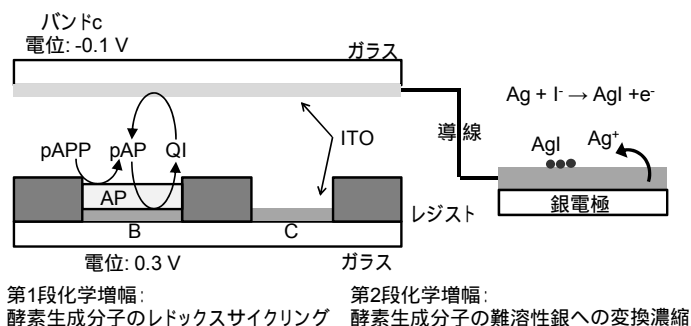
バンドc
電位: -0.1 V

ガラス

Ag + I$^-$ → AgI +e$^-$

導線

ITO

pAPP pAP QI

AgI Ag$^+$

AP

銀電極

レジスト

B

C

電位: 0.3 V

ガラス

第1段化学増幅:
酵素生成分子のレドックスサイクリング

第2段化学増幅:
酵素生成分子の難溶性銀への変換濃縮